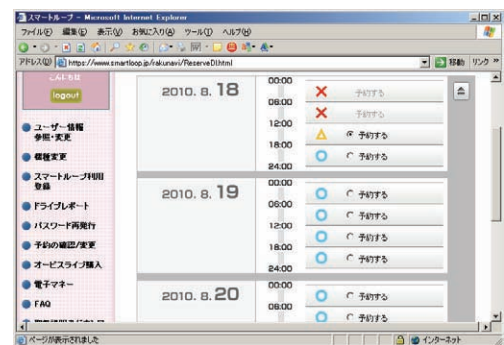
スマートループ - Microsoft Internet Explorer
ファイル(F) 編集(E) 表示(V) お気に入り(A) ツール(T) ヘルプ(H)
アドレス(D) https://www.smartloop.jp/rakunavi/ReserveDl.html
移動 リンク »

こんにちは
logout

ユーザー情報 参照・変更
情報変更
スマートループ利用登録
ドライブレポート
パスワード再発行
予約の確認/変更
オービスライブ購入
電子マネー
FAQ

2010. 8. 18
00:00
06:00
12:00
18:00
24:00
× 予約する
× 予約する
△ 予約する
○ 予約する

2010. 8. 19
00:00
06:00
12:00
18:00
24:00
○ 予約する
○ 予約する
○ 予約する
○ 予約する

2010. 8. 20
00:00
06:00
○ 予約する
○ 予約する

ページが表示されました
インターネット